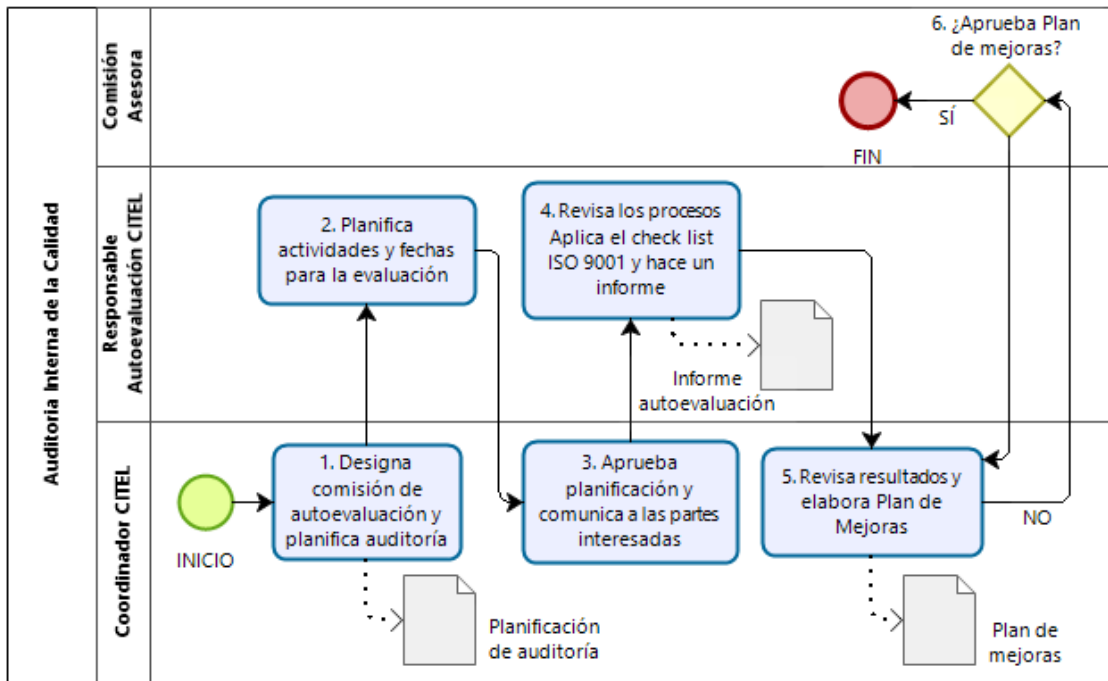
Auditoría Interna de la Calidad

Comisión Asesora

6. ¿Aprueba Plan de mejoras?

SÍ

FIN

Responsable Autoevaluación CITEL

2. Planifica actividades y fechas para la evaluación

4. Revisa los procesos Aplica el check list ISO 9001 y hace un informe

Informe autoevaluación

Coordinador CITEL

INICIO

1. Designa comisión de autoevaluación y planifica auditoría

3. Aprueba planificación y comunica a las partes interesadas

5. Revisa resultados y elabora Plan de Mejoras

NO

Planificación de auditoría

Plan de mejoras